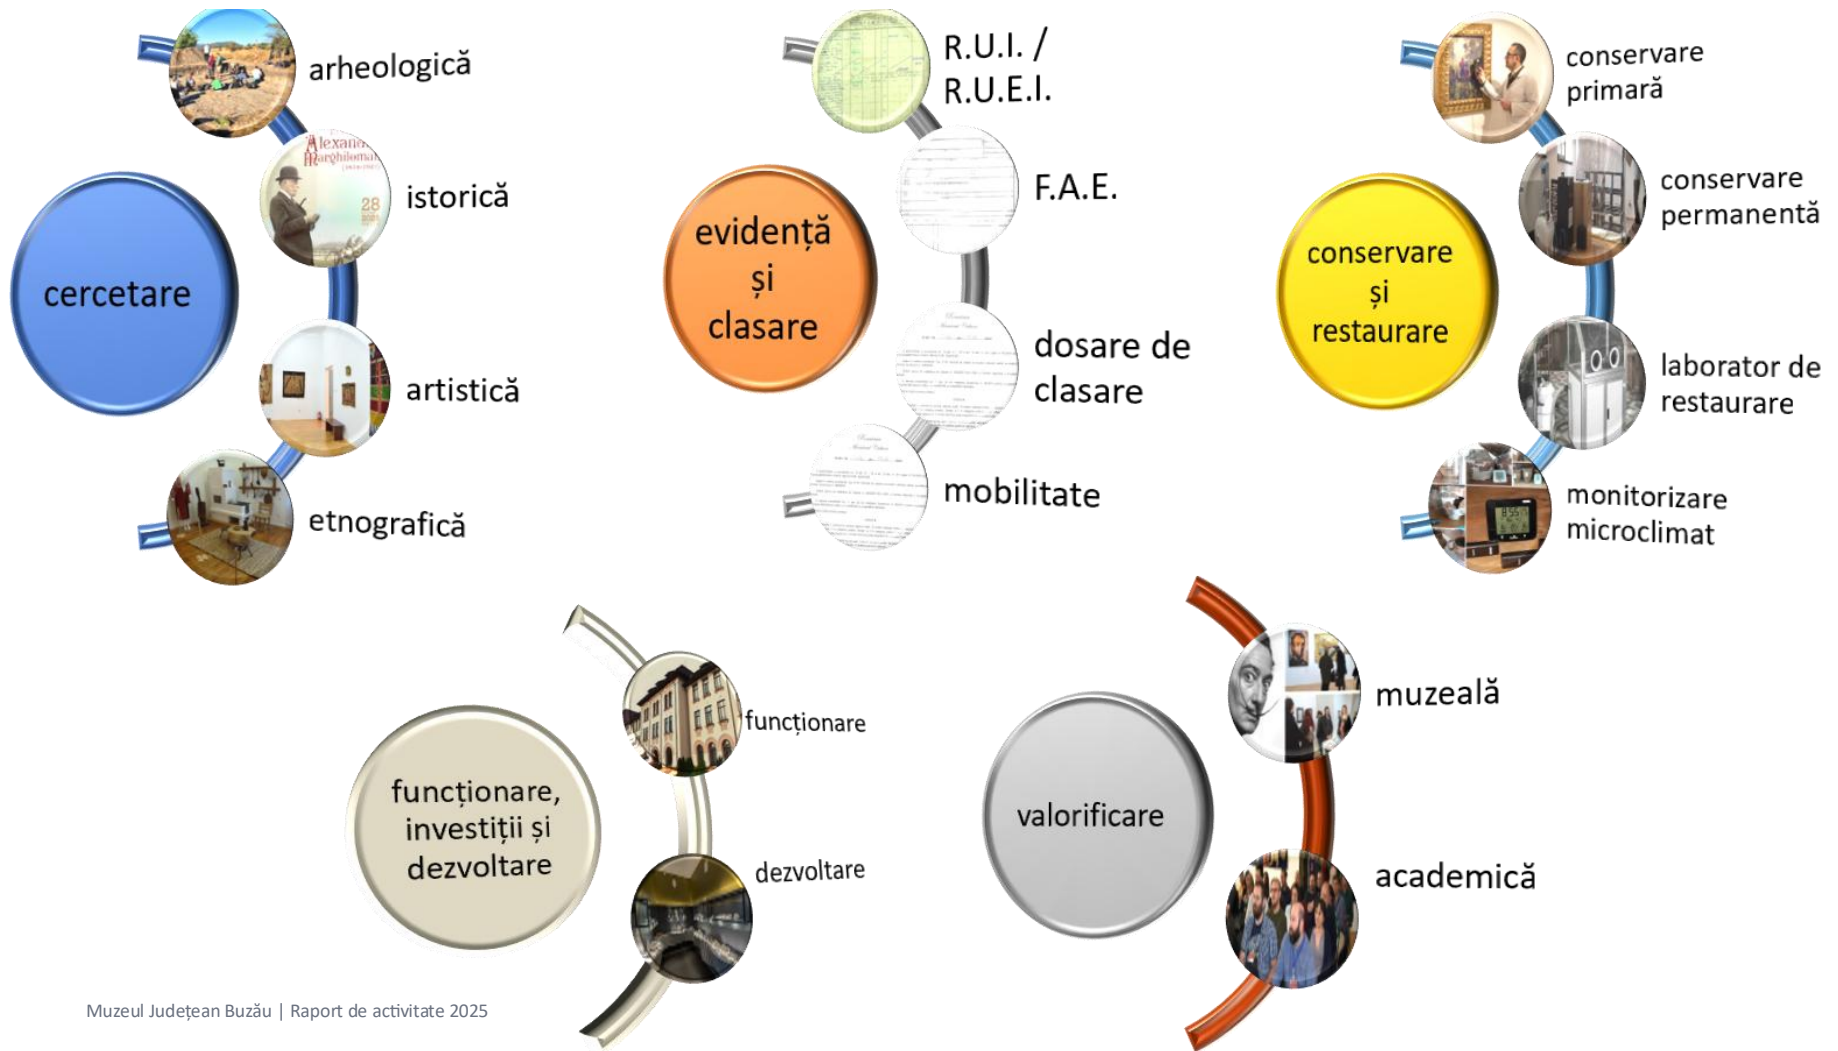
cercetare

arheologică

Alexandru Marghiloman

28

istorică

artistică

etnografică

evidență și clasare

R.U.I. / R.U.E.I.

F.A.E.

dosare de clasare

mobilitate

conservare și restaurare

conservare primară

conservare permanentă

laborator de restaurare

monitorizare microclimat

funcționare, investiții și dezvoltare

funcționare

dezvoltare

valorificare

muzeală

academică

Muzeul Județean Buzău | Raport de activitate 2025